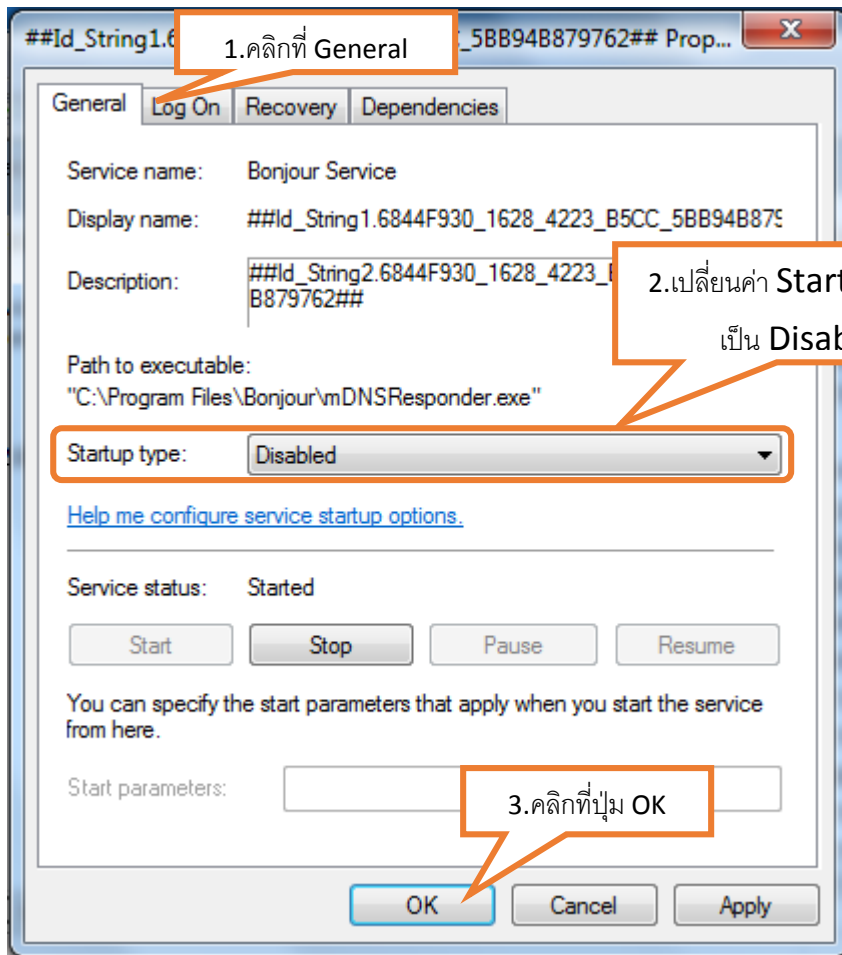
##Id_String1.6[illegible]_5BB94B879762## Prop...

1.คลิกที่ General

General | Log On | Recovery | Dependencies

Service name: Bonjour Service

Display name: ##Id_String1.6844F930_1628_4223_B5CC_5BB94B879

Description: ##Id_String2.6844F930_1628_4223_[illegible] B879762##

2.เปลี่ยนค่า Start

เป็น Disab

Path to executable:
"C:\Program Files\Bonjour\mDNSResponder.exe"

Startup type: Disabled

Help me configure service startup options.

Service status: Started

Start | Stop | Pause | Resume

You can specify the start parameters that apply when you start the service from here.

Start parameters:

3.คลิกที่ปุ่ม OK

OK | Cancel | Apply